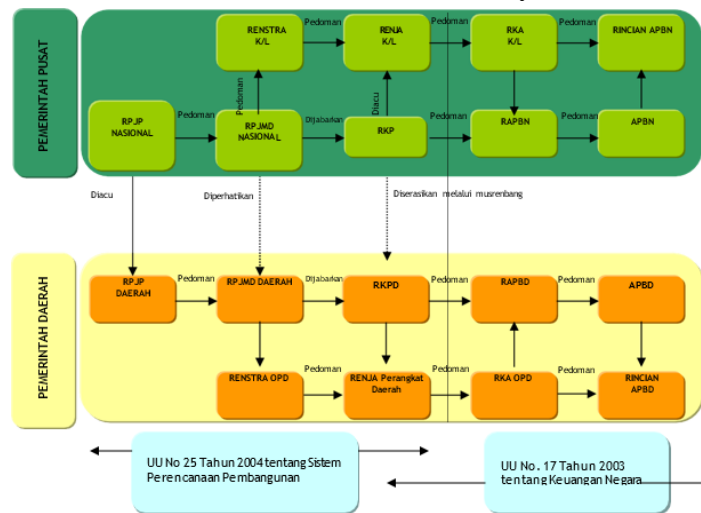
PEMERINTAH PUSAT

RENSTRA K/L
Pedoman
RENJA K/L
Pedoman
RKA K/L
Pedoman
RINCIAN APBN

Pedoman
Diacu

RPJP NASIONAL
Pedoman
RPJMD NASIONAL
Dijabarkan
RKP
Pedoman
RAPBN
Pedoman
APBN

Diacu
Diperhatikan
Diserasikan melalui musrenbang

PEMERINTAH DAERAH

RPJP DAERAH
Pedoman
RPJMD DAERAH
Dijabarkan
RKPD
Pedoman
RAPBD
Pedoman
APBD

RENSTRA OPD
Pedoman
RENJA Perangkat Daerah
Pedoman
RKA OPD
Pedoman
RINCIAN APBD

UU No 25 Tahun 2004 tentang Sistem Perencanaan Pembangunan

UU No. 17 Tahun 2003 tentang Keuangan Negara